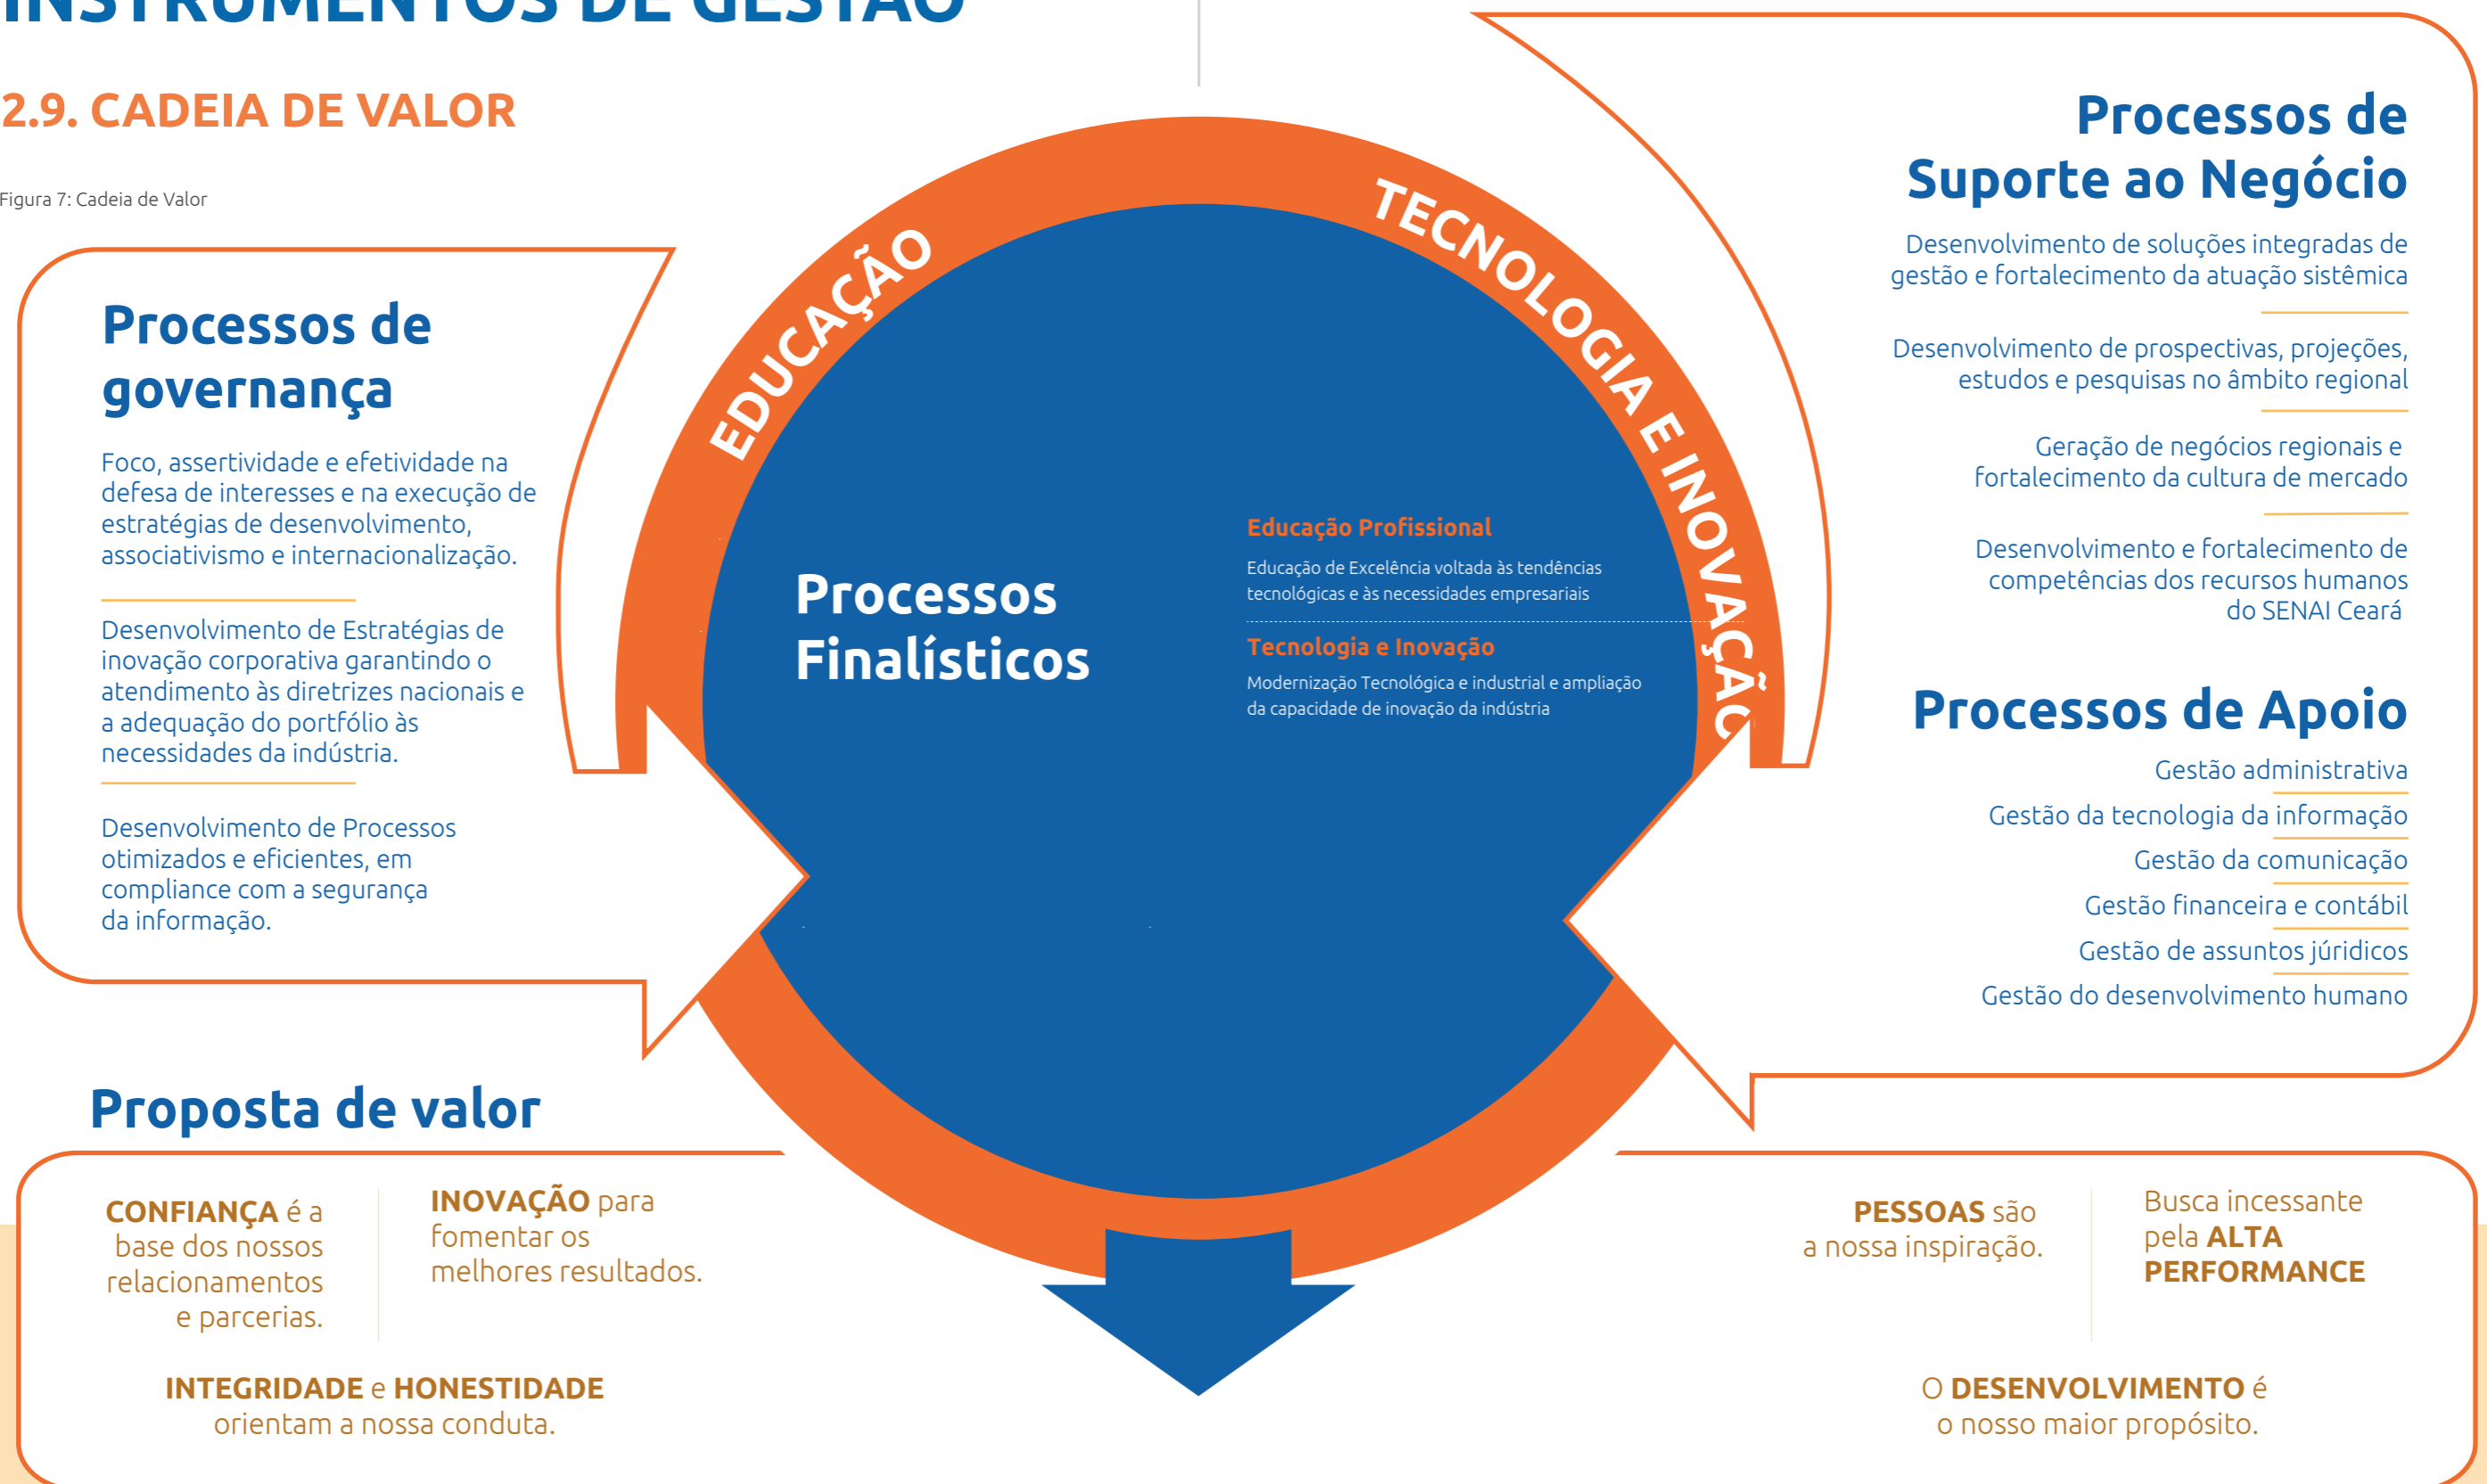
INSTRUMENTOS DE GESTÃO

2.9. CADEIA DE VALOR

Figura 7: Cadeia de Valor

Processos de governança

Foco, assertividade e efetividade na defesa de interesses e na execução de estratégias de desenvolvimento, associativismo e internacionalização.

Desenvolvimento de Estratégias de inovação corporativa garantindo o atendimento às diretrizes nacionais e a adequação do portfólio às necessidades da indústria.

Desenvolvimento de Processos otimizados e eficientes, em compliance com a segurança da informação.

EDUCAÇÃO

TECNOLOGIA E INOVAÇÃO

Processos Finalísticos

Educação Profissional

Educação de Excelência voltada às tendências tecnológicas e às necessidades empresariais

Tecnologia e Inovação

Modernização Tecnológica e industrial e ampliação da capacidade de inovação da indústria

Processos de Suporte ao Negócio

Desenvolvimento de soluções integradas de gestão e fortalecimento da atuação sistêmica

Desenvolvimento de prospectivas, projeções, estudos e pesquisas no âmbito regional

Geração de negócios regionais e fortalecimento da cultura de mercado

Desenvolvimento e fortalecimento de competências dos recursos humanos do SENAI Ceará

Processos de Apoio

Gestão administrativa

Gestão da tecnologia da informação

Gestão da comunicação

Gestão financeira e contábil

Gestão de assuntos júridicos

Gestão do desenvolvimento humano

Proposta de valor

CONFIANÇA é a base dos nossos relacionamentos e parcerias.

INOVAÇÃO para fomentar os melhores resultados.

PESSOAS são a nossa inspiração.

Busca incessante pela ALTA PERFORMANCE

INTEGRIDADE e HONESTIDADE orientam a nossa conduta.

O DESENVOLVIMENTO é o nosso maior propósito.